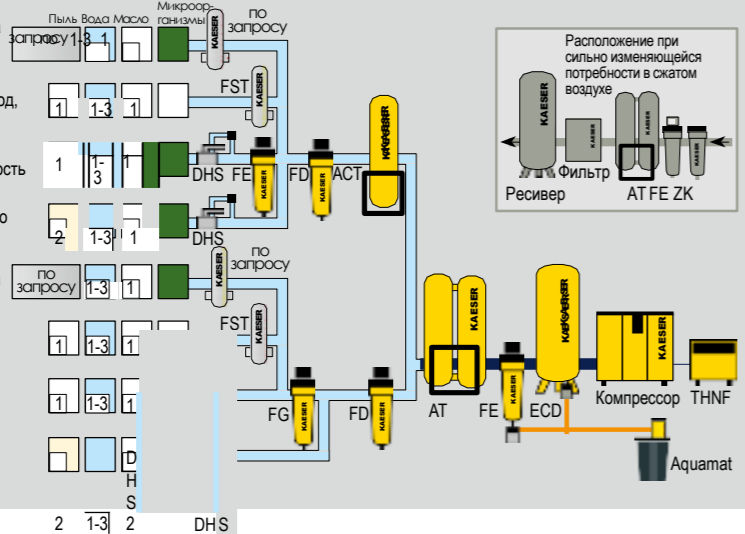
Пыль Вода Масло Микроорганизмы
запросу 1-3 1
по запросу
од,
FST
1 1-3 1
1 1-3 1
ость
DHS FE FD ACT
KAESER
о
2 1-3 1
DHS
по запросу
по запросу 1-3 1
FST
1 1-3
1 1-3
DHS
2 1-3 2 DHS
FG FD
AT FE ECD
Компрессор THNF
Aquamat
Расположение при сильно изменяющейся потребности в сжатом воздухе
KAESER
Ресивер Фильтр AT FE ZK